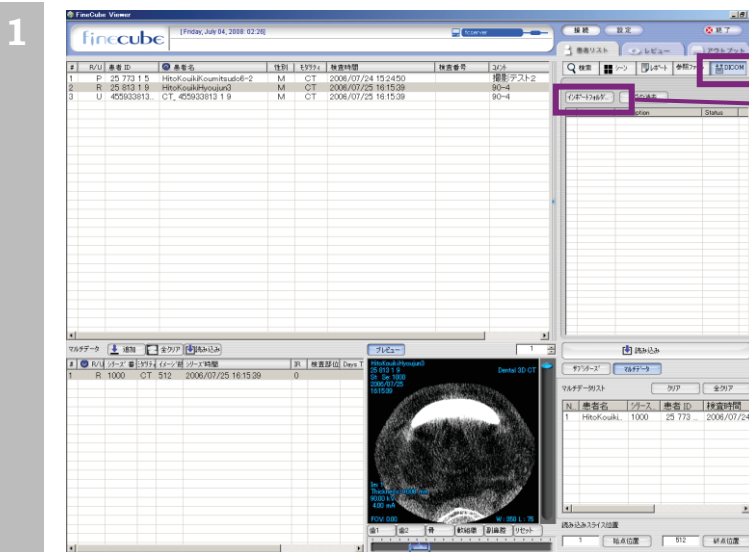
1

FineCube Viewer

finecube

[Friday, July 04, 2008: 02:26]

fcserver

接続 設定 終了

患者リスト レビュー アウトプット

検索 シーン レポート 参照ファ DICOM

インポートフォルダ

ption Status

| # | R/U | 患者 ID | 患者名 | 性別 | モダリティ | 検査時間 | 検査番号 | コメント |
|---|---|---|---|---|---|---|---|---|
| 1 | P | 25 773 1 5 | HitoKouikiKoumitsudo6-2 | M | CT | 2006/07/24 15:24:50 | | 撮影テスト2 |
| 2 | R | 25 813 1 9 | HitoKouikiHyoujun3 | M | CT | 2006/07/25 16:15:39 | | 90-4 |
| 3 | U | 455933813... | CT, 455933813 1 9 | M | CT | 2006/07/25 16:15:39 | | 90-4 |

マルチデータ 追加 全クリア 読み込み

| # | R/U | シリーズ番 | モダリティ | イメージ数 | シリーズ時間 | 3R | 検査部位 | Days |
|---|---|---|---|---|---|---|---|---|
| 1 | R | 1000 | CT | 512 | 2006/07/25 16:15:39 | 0 | | |

プレビュー 1

HitoKouikiHyoujun3
25 813 1 9
St: Se: 1000
2006/07/25
16:15:39
Dental 3D CT

Thickness
4.00 mm
FOV: 80.0
W: 350 L: 75

読み込み

サブシリーズ マルチデータ

マルチデータリスト クリア 全クリア

| N. | 患者名 | シリーズ... | 患者 ID | 検査時間 |
|---|---|---|---|---|
| 1 | HitoKouiki... | 1000 | 25 773 ... | 2006/07/24 |

読み込みスライス位置

1 始点位置 512 終点位置